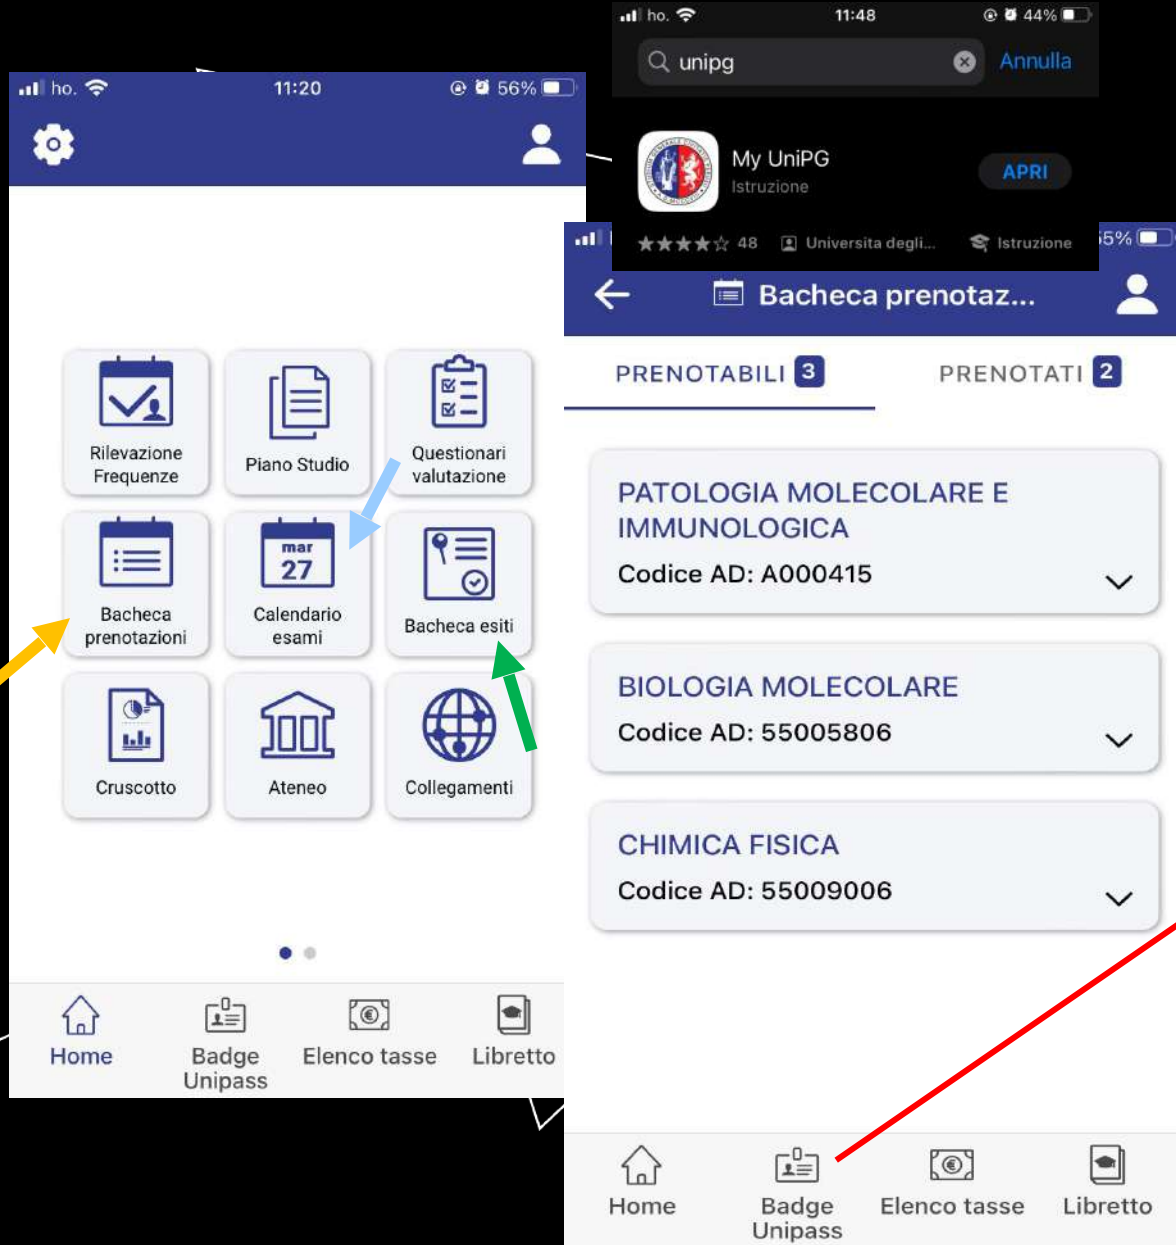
ho. 11:20 56%

Rilevazione Frequenze
Piano Studio
Questionari valutazione
mar 27
Bacheca prenotazioni
Calendario esami
Bacheca esiti
Cruscotto
Ateneo
Collegamenti

Home
Badge Unipass
Elenco tasse
Libretto

ho. 11:48 44%
unipg
Annulla
My UniPG
Istruzione
APRI
★★★★☆ 48
Universita degli...
Istruzione

55%
Bacheca prenotaz...
PRENOTABILI 3
PRENOTATI 2

PATOLOGIA MOLECOLARE E IMMUNOLOGICA
Codice AD: A000415

BIOLOGIA MOLECOLARE
Codice AD: 55005806

CHIMICA FISICA
Codice AD: 55009006

Home
Badge Unipass
Elenco tasse
Libretto